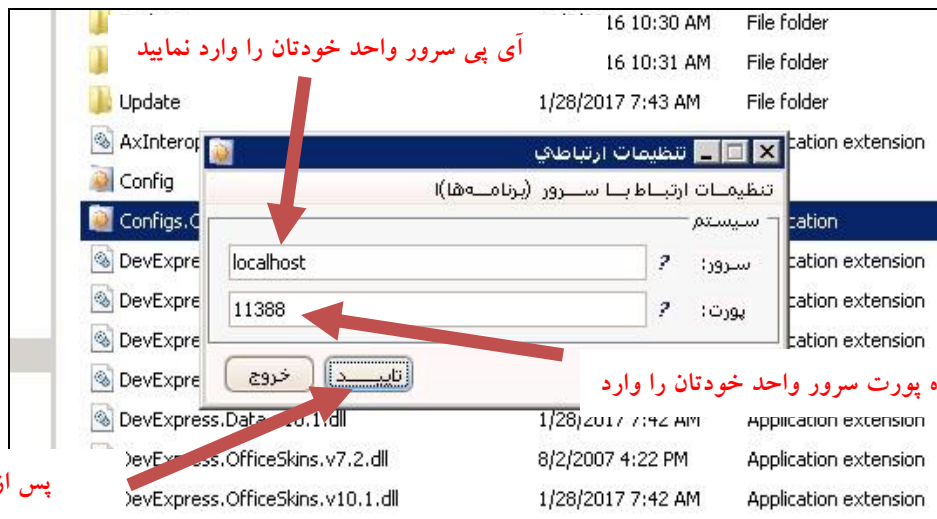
16 10:30 AM File folder
آی پی سرور واحد خودتان را وارد نمایید
16 10:31 AM File folder
Update 1/28/2017 7:43 AM File folder
AxInterop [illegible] cation extension
تنظیمات ارتباطي
Config
تنظیمات ارتباط با سرور (برنامه‌ها)
Configs.C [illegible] cation
سیستم
DevExpress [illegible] cation extension
localhost ? سرور:
DevExpre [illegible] cation extension
11388 ? پورت:
DevExpre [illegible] cation extension
DevExpre
خروج تایید
ه پورت سرور واحد خودتان را وارد
DevExpress.Data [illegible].dll 1/28/2017 7:42 AM Application extension
DevExpress.OfficeSkins.v7.2.dll 8/2/2007 4:22 PM Application extension
پس از
DevExpress.OfficeSkins.v10.1.dll 1/28/2017 7:42 AM Application extension